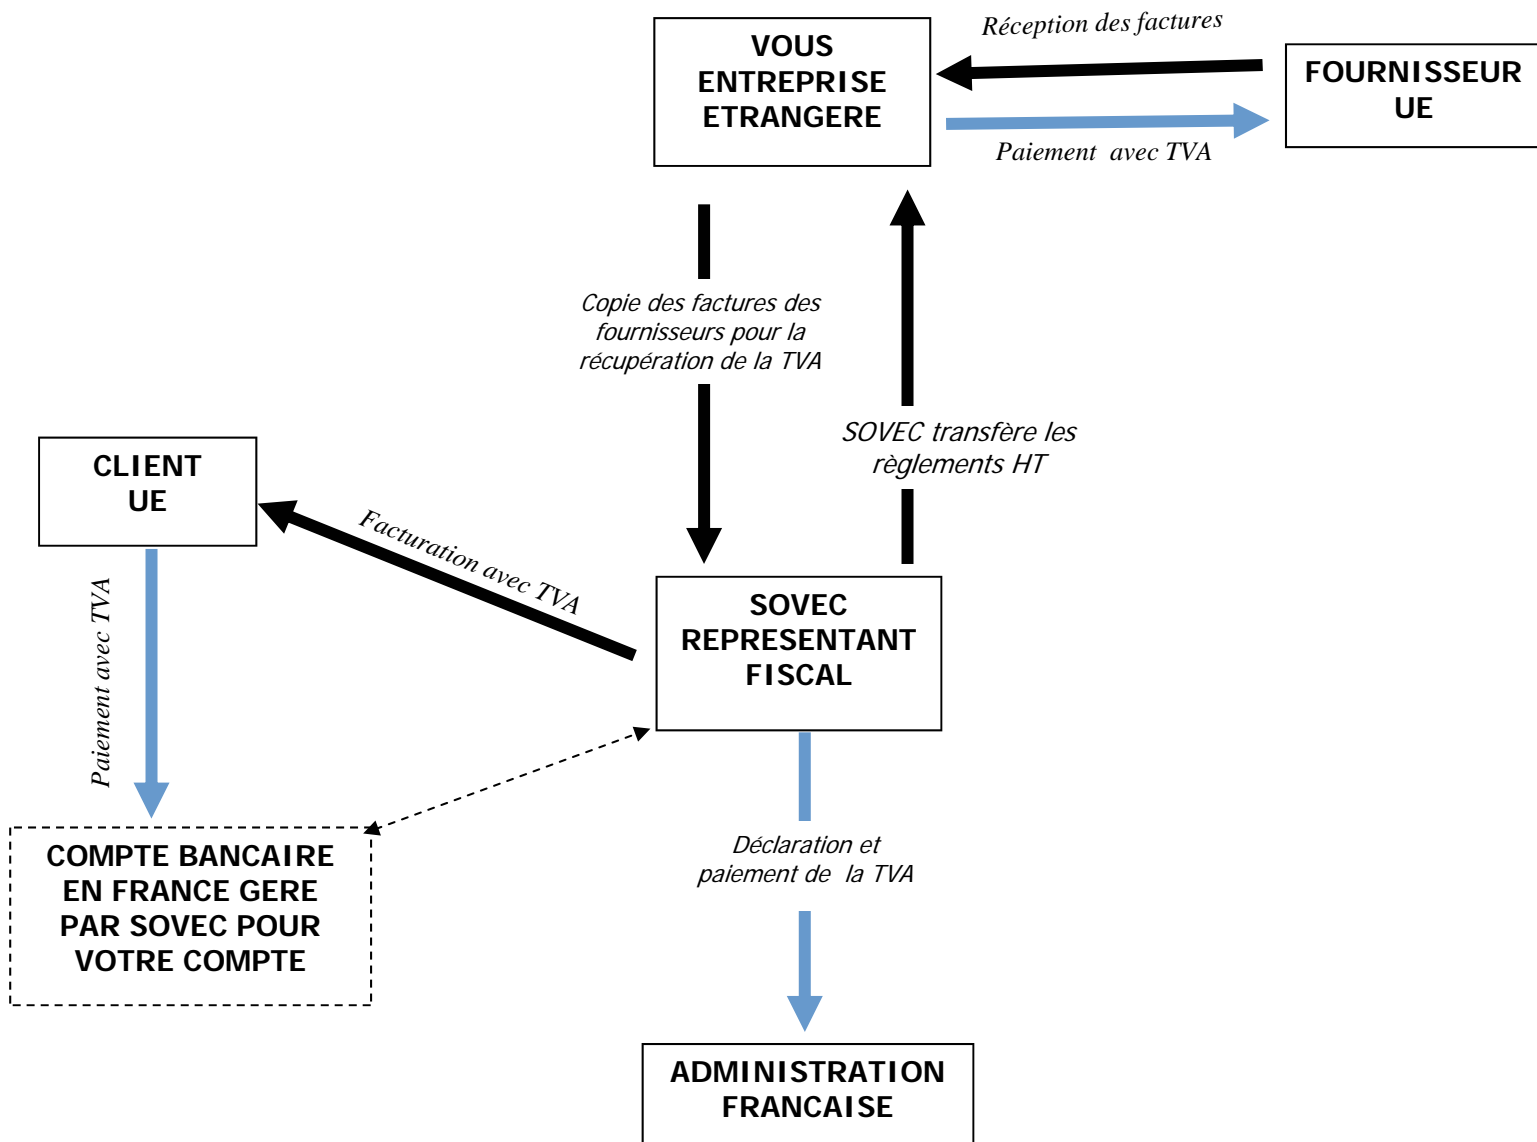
VOUS ENTREPRISE ETRANGERE

Réception des factures

FOURNISSEUR UE

Paiement avec TVA

Copie des factures des fournisseurs pour la récupération de la TVA

SOVEC transfère les règlements HT

CLIENT UE

Facturation avec TVA

SOVEC REPRESENTANT FISCAL

Paiement avec TVA

COMPTE BANCAIRE EN FRANCE GERE PAR SOVEC POUR VOTRE COMPTE

Déclaration et paiement de la TVA

ADMINISTRATION FRANCAISE